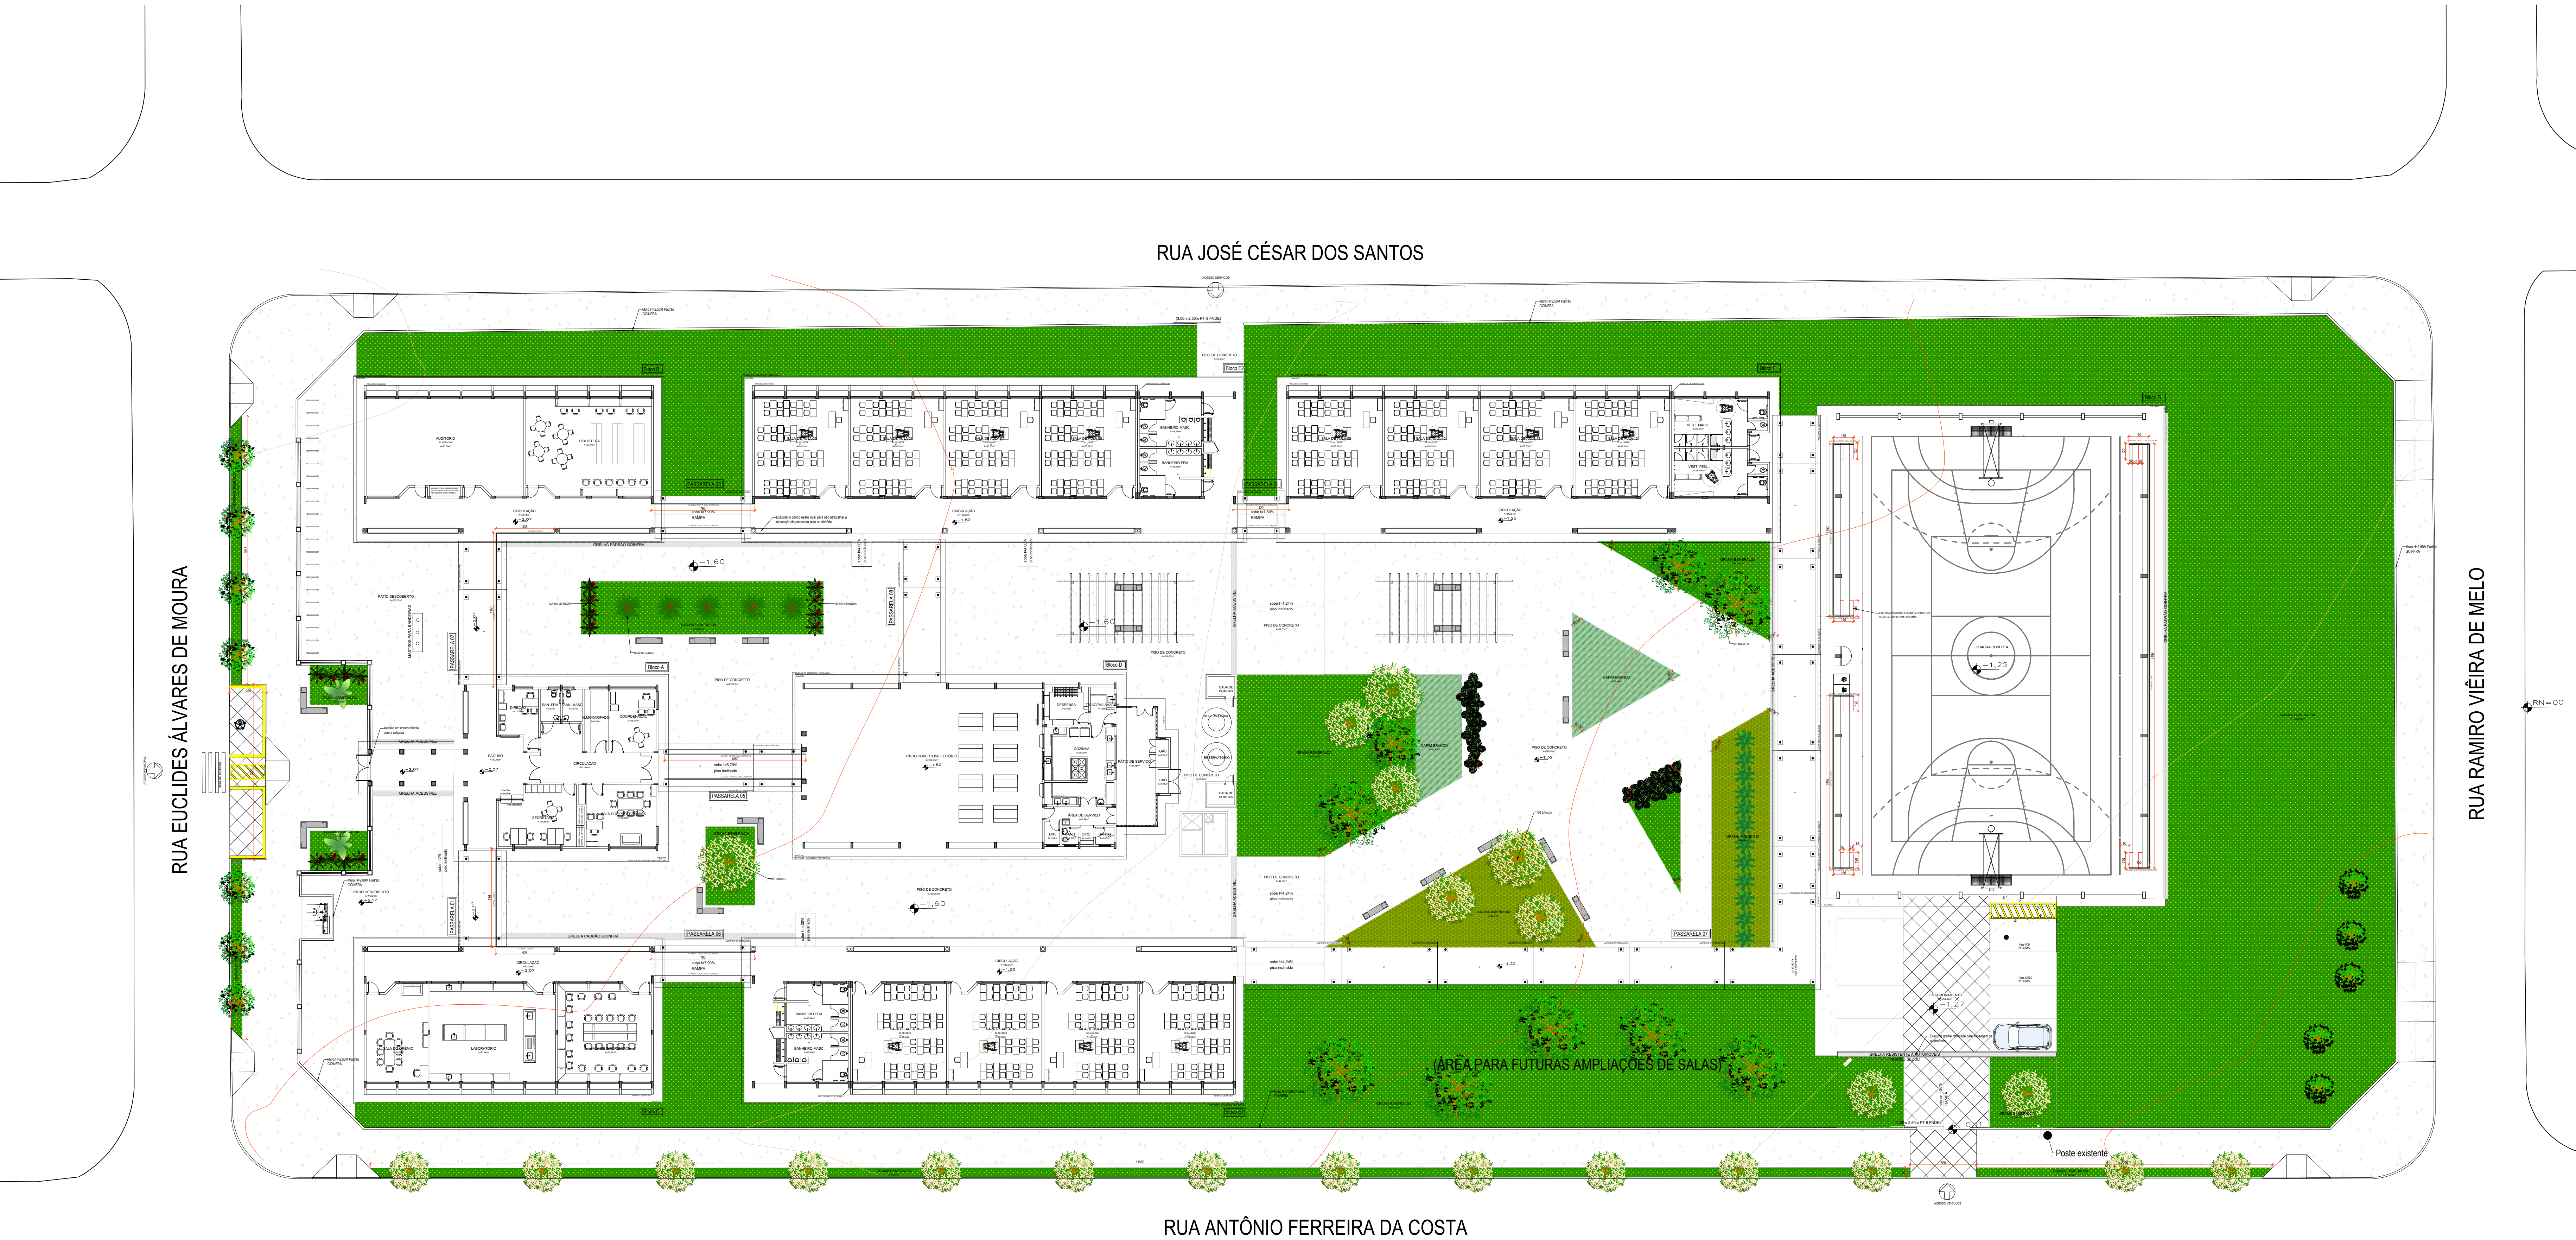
RUA JOSÉ CÉSAR DOS SANTOS

RUA EUCLIDES ÁLVARES DE MOURA

RUA RAMIRO VIÊIRA DE MELO

RUA ANTÔNIO FERREIRA DA COSTA

AUDITÓRIO

BIBLIOTECA

BANHEIRO MASC.

BANHEIRO FEM.

VEST. MASC.

VEST. FEM.

CIRCULAÇÃO

RAMPA

CIRCULAÇÃO

CIRCULAÇÃO

PATIO DESCOBERTO

Bloco A

Bloco D

PISO DE CONCRETO

PASSARELA 05

PASSARELA 06

PASSARELA 07

SAGUÃO

CIRCULAÇÃO

DIREÇÃO

COORDENAÇÃO

SECRETARIA

PATIO COBERTO/REFEITÓRIO

DESPENSA

COZINHA

ÁREA DE SERVIÇO

QUADRA COBERTA

CAPIM BRANCO

PISO DE CONCRETO

CIRCULAÇÃO

LABORATÓRIO

BANHEIRO FEM.

BANHEIRO MASC.

ESTACIONAMENTO

(ÁREA PARA FUTURAS AMPLIAÇÕES DE SALAS)

Poste existente

$-1,60$

$-1,60$

$-1,60$

$-2,07$

$-1,22$

$-1,27$

RN=00